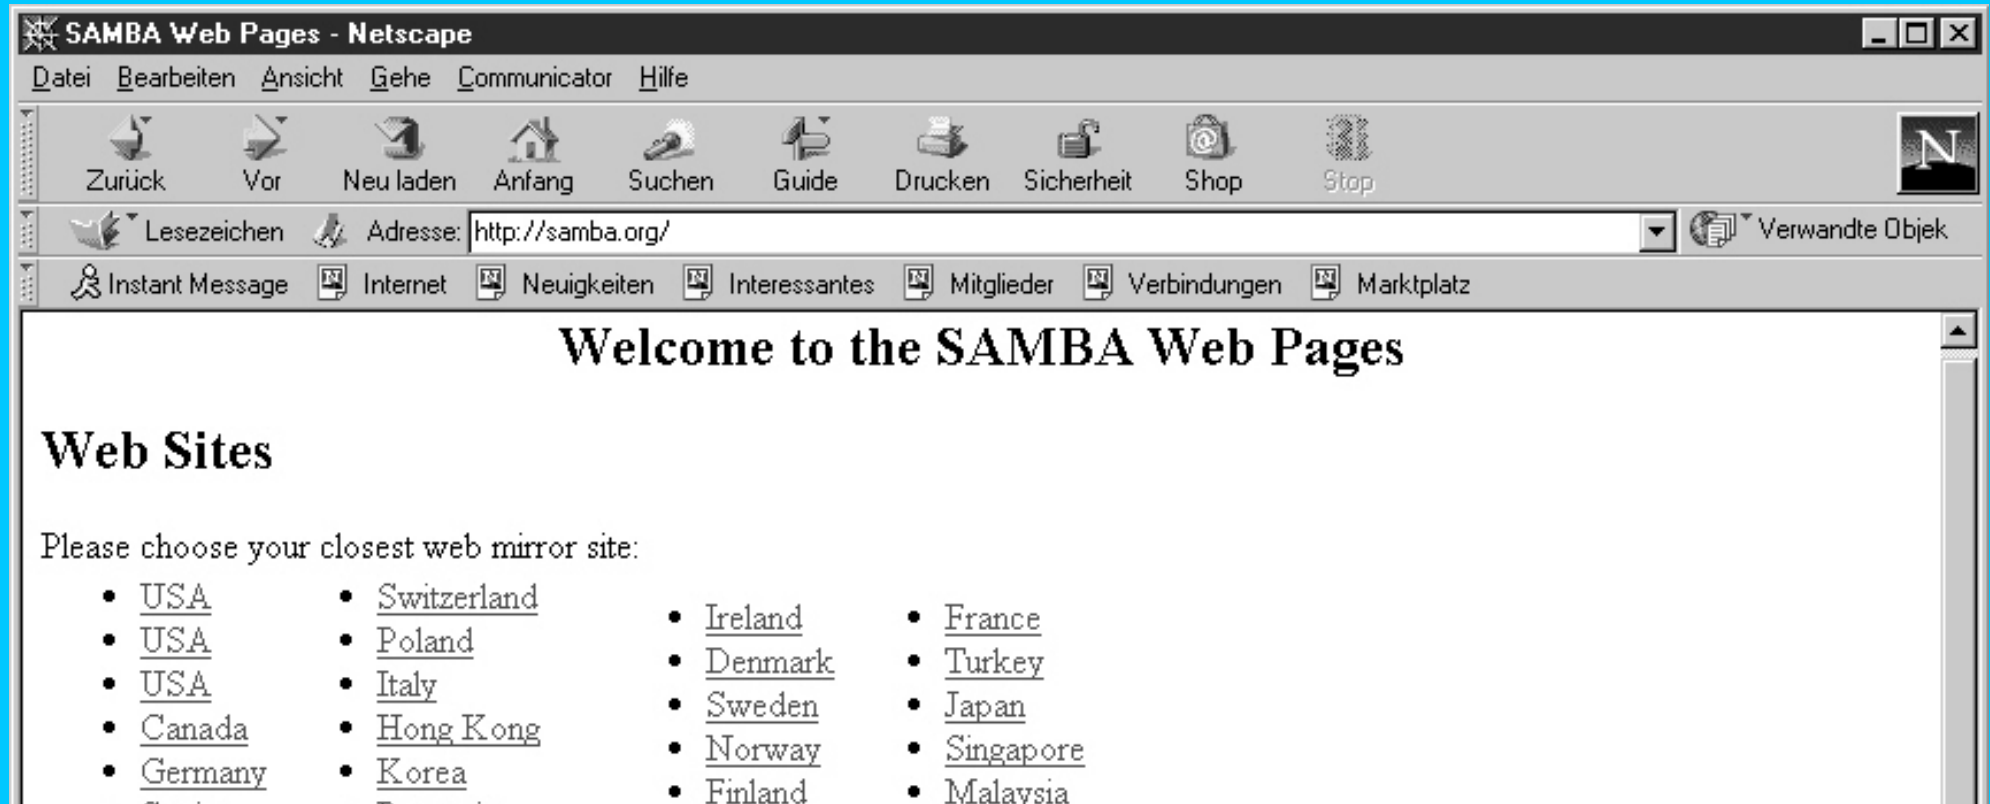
SAMBA Web Pages - Netscape

Datei Bearbeiten Ansicht Gehe Communicator Hilfe

Zurück Vor Neu laden Anfang Suchen Guide Drucken Sicherheit Shop Stop

Lesezeichen Adresse: http://samba.org/ Verwandte Objek

Instant Message Internet Neuigkeiten Interessantes Mitglieder Verbindungen Marktplatz

Welcome to the SAMBA Web Pages

Web Sites

Please choose your closest web mirror site:

- USA
- USA
- USA
- Canada
- Germany
- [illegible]

- Switzerland
- Poland
- Italy
- Hong Kong
- Korea
- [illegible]

- Ireland
- Denmark
- Sweden
- Norway
- Finland

- France
- Turkey
- Japan
- Singapore
- Malaysia